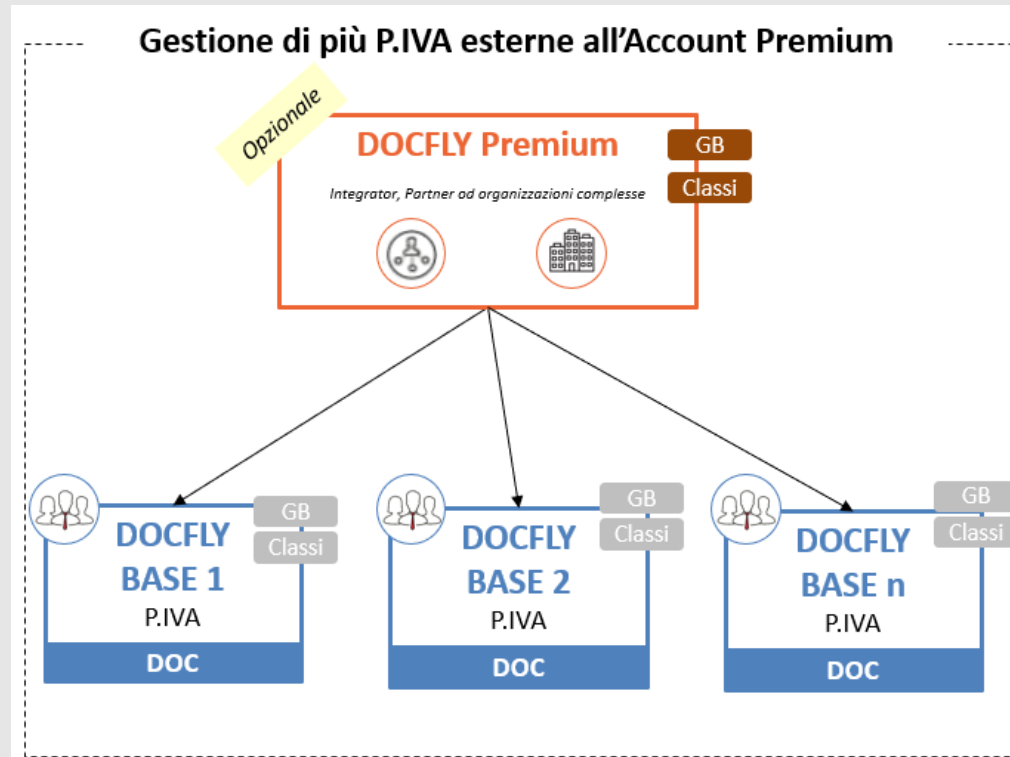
Gestione di più P.IVA esterne all'Account Premium

Opzionale

DOCFLY Premium

GB

Classi

Integrator, Partner od organizzazioni complesse

DOCFLY BASE 1

GB

Classi

P.IVA

DOC

DOCFLY BASE 2

GB

Classi

P.IVA

DOC

DOCFLY BASE n

GB

Classi

P.IVA

DOC